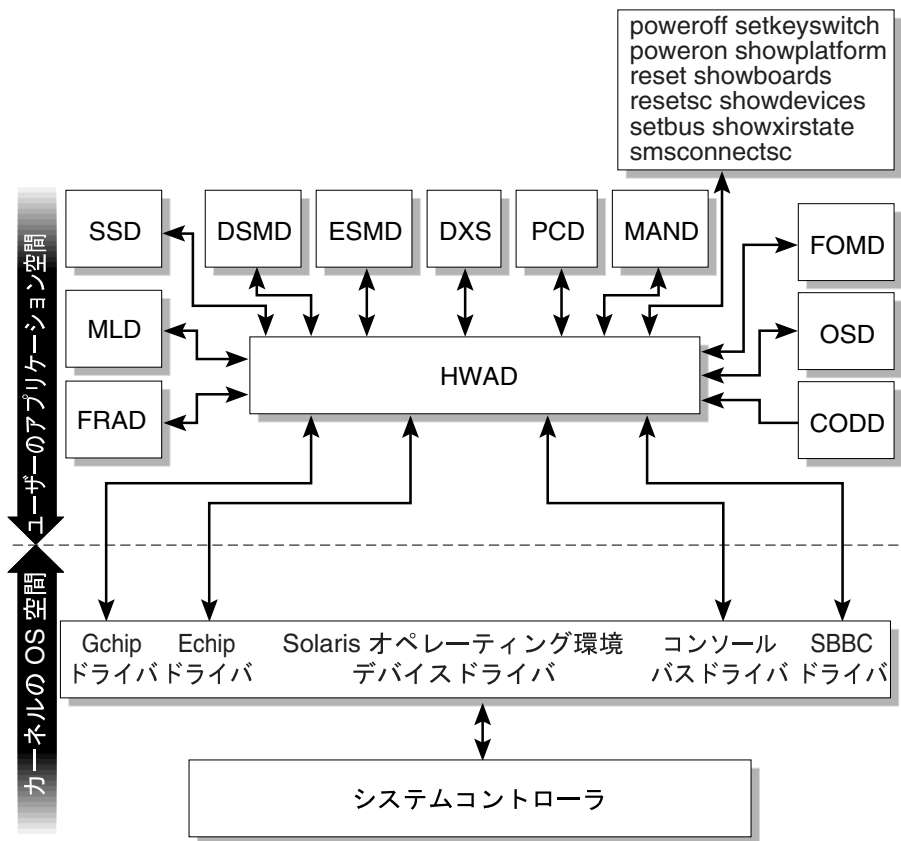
poweroff setkeyswitch
poweron showplatform
reset showboards
resetsc showdevices
setbus showxirstate
smsconnectsc

ユーザーのアプリケーション空間

SSD
DSMD
ESMD
DXS
PCD
MAND
FOMD
MLD
OSD
HWAD
FRAD
CODD

カーネルの OS 空間

Gchip ドライバ
Echip ドライバ
Solaris オペレーティング環境 デバイスドライバ
コンソール バスドライバ
SBBC ドライバ

システムコントローラ